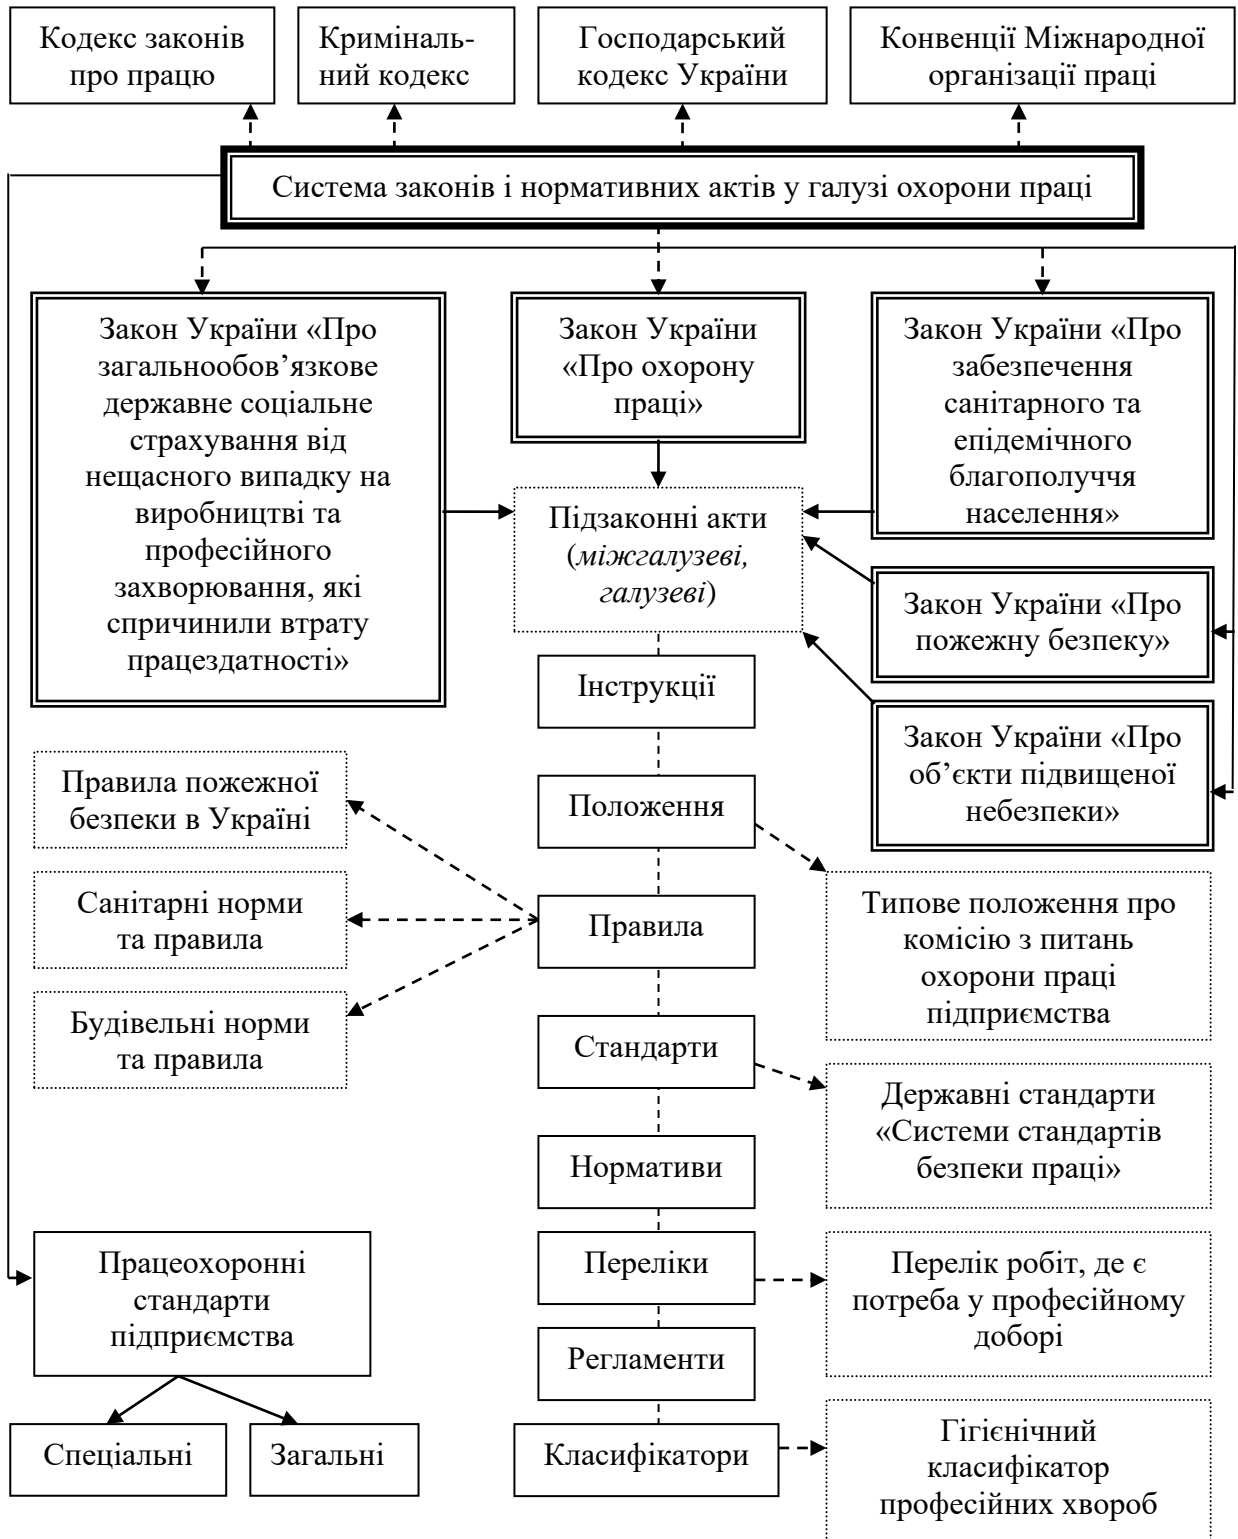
Кодекс законів про працю

Кримінальний кодекс

Господарський кодекс України

Конвенції Міжнародної організації праці

Система законів і нормативних актів у галузі охорони праці

Закон України «Про загальнообов’язкове державне соціальне страхування від нещасного випадку на виробництві та професійного захворювання, які спричинили втрату працездатності»

Закон України «Про охорону праці»

Закон України «Про забезпечення санітарного та епідемічного благополуччя населення»

Підзаконні акти (*міжгалузеві, галузеві*)

Закон України «Про пожежну безпеку»

Закон України «Про об’єкти підвищеної небезпеки»

Інструкції

Правила пожежної безпеки в Україні

Положення

Типове положення про комісію з питань охорони праці підприємства

Санітарні норми та правила

Правила

Будівельні норми та правила

Стандарти

Державні стандарти «Системи стандартів безпеки праці»

Нормативи

Працеохоронні стандарти підприємства

Переліки

Перелік робіт, де є потреба у професійному доборі

Регламенти

Спеціальні

Загальні

Класифікатори

Гігієнічний класифікатор професійних хвороб